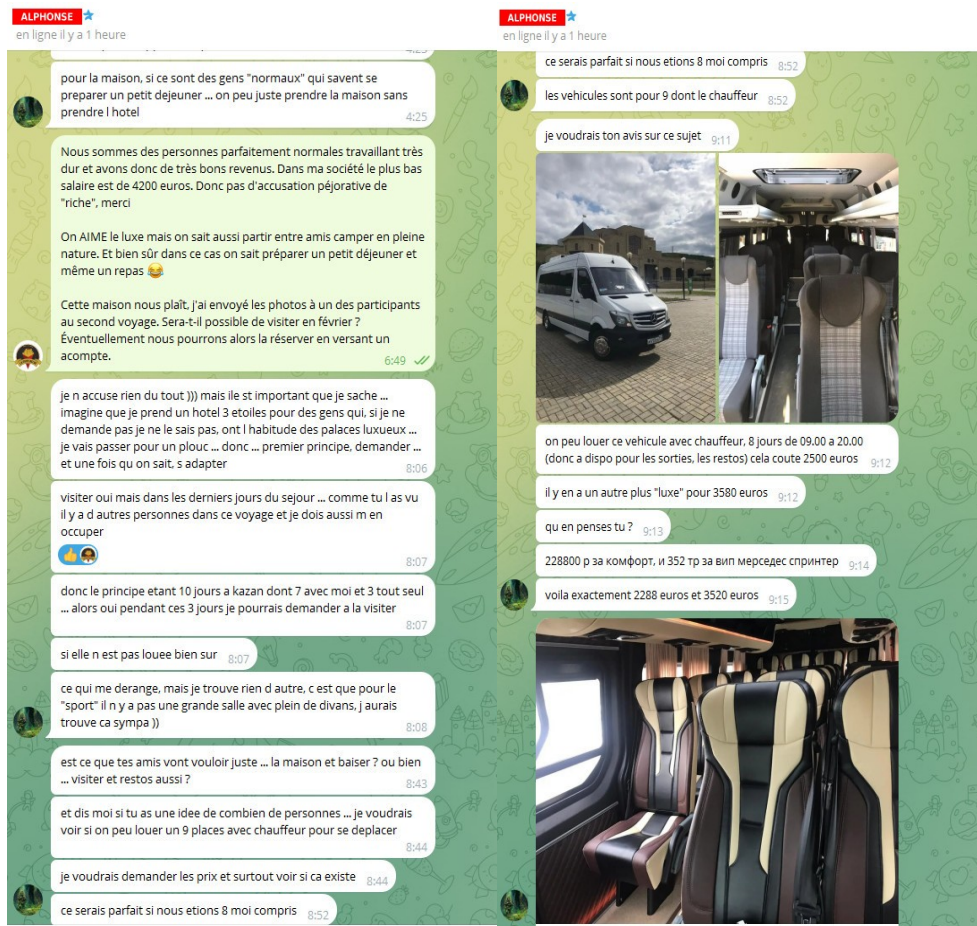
ALPHONSE
en ligne il y a 1 heure

pour la maison, si ce sont des gens "normaux" qui savent se preparer un petit dejeuner ... on peu juste prendre la maison sans prendre l hotel 4:25

Nous sommes des personnes parfaitement normales travaillant très dur et avons donc de très bons revenus. Dans ma société le plus bas salaire est de 4200 euros. Donc pas d'accusation péjorative de "riche", merci

On AIME le luxe mais on sait aussi partir entre amis camper en pleine nature. Et bien sûr dans ce cas on sait préparer un petit déjeuner et même un repas 😂

Cette maison nous plaît, j'ai envoyé les photos à un des participants au second voyage. Sera-t-il possible de visiter en février ? Éventuellement nous pourrons alors la réserver en versant un acompte. 6:49

je n accuse rien du tout ))) mais ile st important que je sache ... imagine que je prend un hotel 3 etoiles pour des gens qui, si je ne demande pas je ne le sais pas, ont l habitude des palaces luxueux ... je vais passer pour un plouc ... donc ... premier principe, demander ... et une fois qu on sait, s adapter 8:06

visiter oui mais dans les derniers jours du sejour ... comme tu l as vu il y a d autres personnes dans ce voyage et je dois aussi m en occuper 8:07

donc le principe etant 10 jours a kazan dont 7 avec moi et 3 tout seul ... alors oui pendant ces 3 jours je pourrais demander a la visiter 8:07

si elle n est pas louee bien sur 8:07

ce qui me derange, mais je trouve rien d autre, c est que pour le "sport" il n y a pas une grande salle avec plein de divans, j aurais trouve ca sympa )) 8:08

est ce que tes amis vont vouloir juste ... la maison et baiser ? ou bien ... visiter et restos aussi ? 8:43

et dis moi si tu as une idee de combien de personnes ... je voudrais voir si on peu louer un 9 places avec chauffeur pour se deplacer 8:44

je voudrais demander les prix et surtout voir si ca existe 8:44

ce serais parfait si nous etions 8 moi compris 8:52

ALPHONSE
en ligne il y a 1 heure

ce serais parfait si nous etions 8 moi compris 8:52

les vehicules sont pour 9 dont le chauffeur 8:52

je voudrais ton avis sur ce sujet 9:11

on peu louer ce vehicule avec chauffeur, 8 jours de 09.00 a 20.00 (donc a dispo pour les sorties, les restos) cela coute 2500 euros 9:12

il y en a un autre plus "luxe" pour 3580 euros 9:12

qu en penses tu ? 9:13

228800 р за комфорт, и 352 тр за вип мерседес спринтер 9:14

voila exactement 2288 euros et 3520 euros 9:15